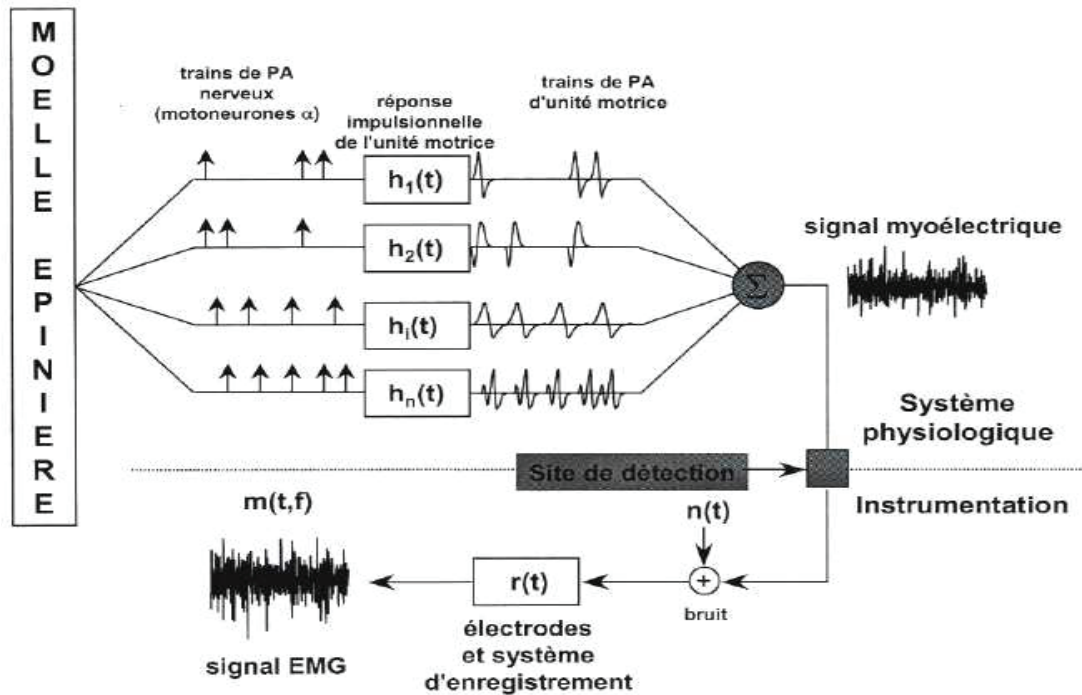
MOELLE EPINIERE

trains de PA nerveux (motoneurones $\alpha$)

réponse impulsionnelle de l'unité motrice

trains de PA d'unité motrice

$h_1(t)$

$h_2(t)$

$h_i(t)$

$h_n(t)$

$\Sigma$

signal myoélectrique

Système physiologique

Site de détection

Instrumentation

m(t,f)

n(t)

+

bruit

r(t)

électrodes et système d'enregistrement

signal EMG